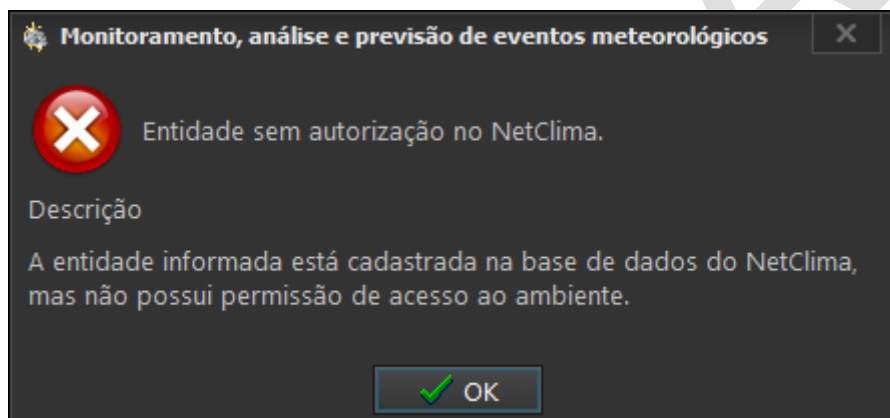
Monitoramento, análise e previsão de eventos meteorológicos

Entidade sem autorização no NetClima.

Descrição

A entidade informada está cadastrada na base de dados do NetClima, mas não possui permissão de acesso ao ambiente.

OK